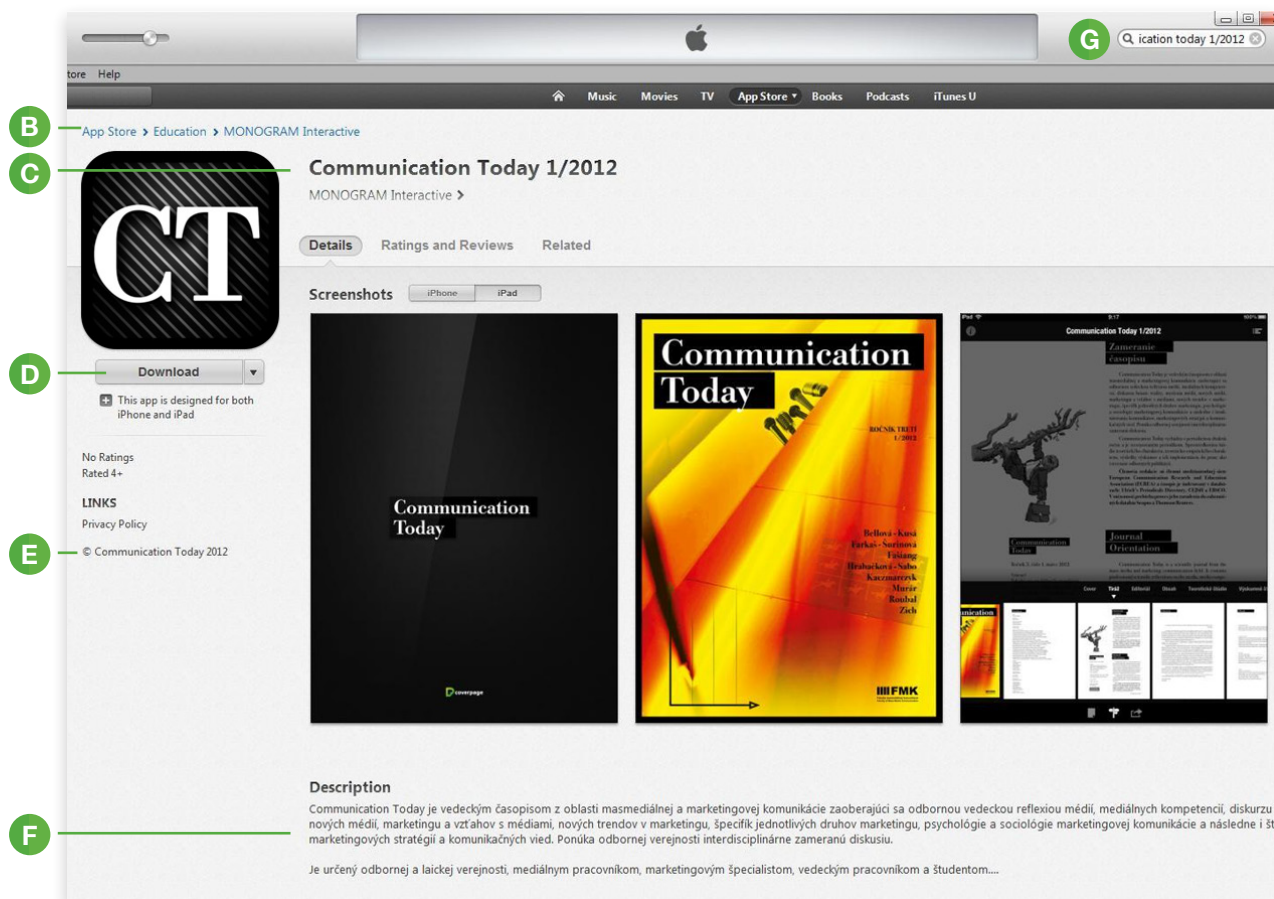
G ication today 1/2012

tore Help

Music Movies TV App Store Books Podcasts iTunes U

B App Store > Education > MONOGRAM Interactive

C Communication Today 1/2012

MONOGRAM Interactive >

CT

Details Ratings and Reviews Related

Screenshots iPhone iPad

D Download

This app is designed for both iPhone and iPad

No Ratings
Rated 4+

LINKS
Privacy Policy

E © Communication Today 2012

Communication Today

coverpage

Communication Today

ROČNÍK TRETÍ 1/2012

Bellová · Kusá
Farkaš · Šorinová
Fašiang
Hrabačková · Sabo
Kaczmarczyk
Murár
Roubal
Zich

FMK

Communication Today 1/2012

Zameranie časopisu

Journal Orientation

Communication Today

F Description

Communication Today je vedeckým časopisom z oblasti masmediálnej a marketingovej komunikácie zaoberajúci sa odbornou vedeckou reflexiou médií, mediálnych kompetencií, diskurzu nových médií, marketingu a vzťahov s médiami, nových trendov v marketingu, špecifík jednotlivých druhov marketingu, psychológie a sociológie marketingovej komunikácie a následne i št marketingových stratégií a komunikačných vied. Ponúka odbornej verejnosti interdisciplinárne zameranú diskusiu.

Je určený odbornej a laickej verejnosti, mediálnym pracovníkom, marketingovým špecialistom, vedeckým pracovníkom a študentom....